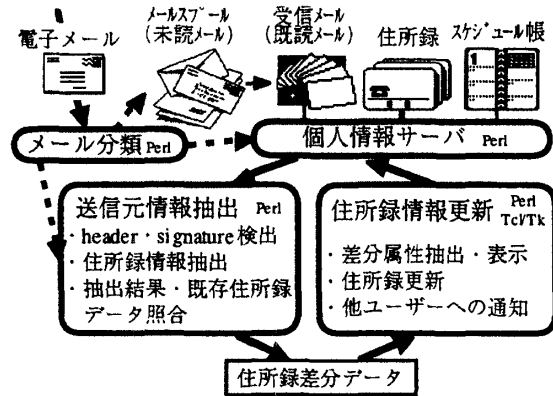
電子メール

メールスプール
(未読メール)

受信メール
(既読メール)

住所録

スケジュール帳

メール分類 Perl

個人情報サーバ Perl

送信元情報抽出 Perl
・header・signature検出
・住所録情報抽出
・抽出結果・既存住所録データ照合

住所録情報更新 Perl Tcl/Tk
・差分属性抽出・表示
・住所録更新
・他ユーザーへの通知

住所録差分データ